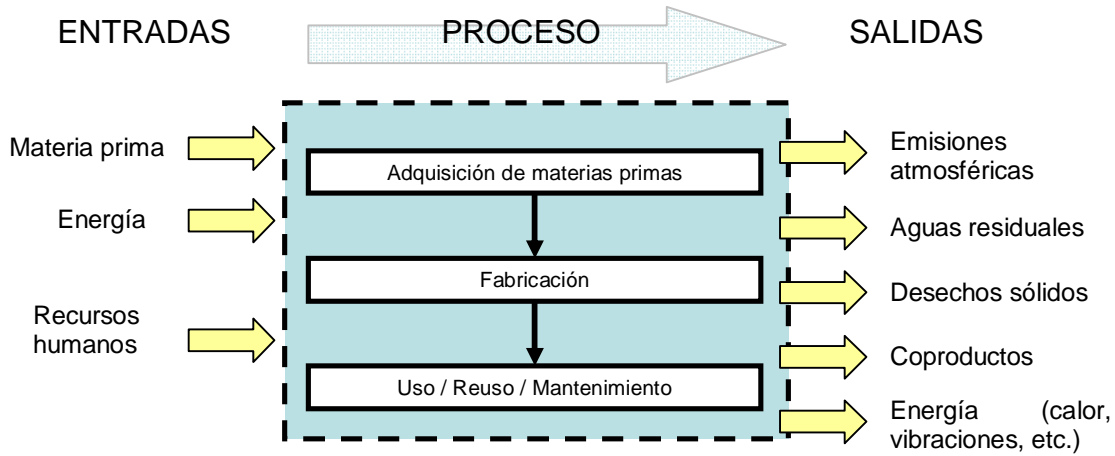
ENTRADAS

PROCESO

SALIDAS

Materia prima

Energía

Recursos humanos

Adquisición de materias primas

Fabricación

Uso / Reuso / Mantenimiento

Emisiones atmosféricas

Aguas residuales

Desechos sólidos

Coproductos

Energía (calor, vibraciones, etc.)